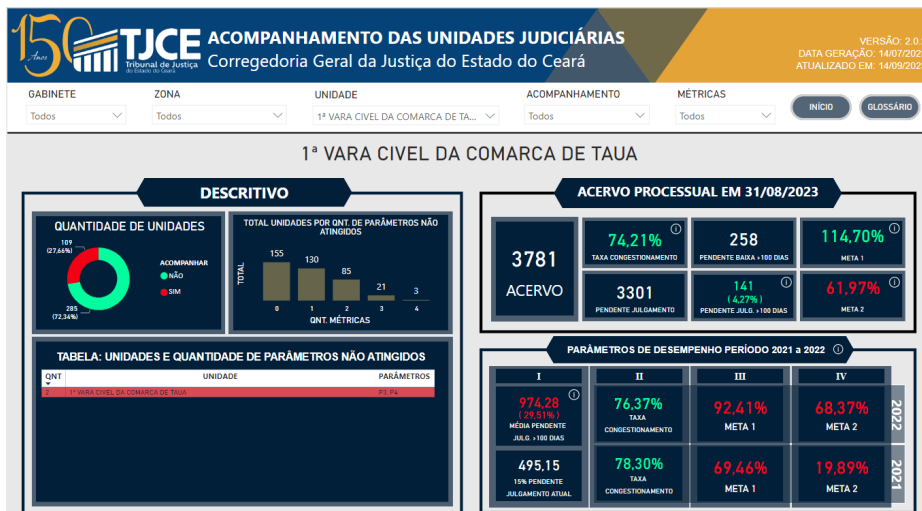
150 Anos TJCE Tribunal de Justiça do Estado do Ceará
ACOMPANHAMENTO DAS UNIDADES JUDICIÁRIAS
Corregedoria Geral da Justiça do Estado do Ceará
VERSÃO: 2.0.
DATA GERAÇÃO: 14/07/202
ATUALIZADO EM: 14/09/202

GABINETE
Todos
ZONA
Todos
UNIDADE
1ª VARA CIVEL DA COMARCA DE TA...
ACOMPANHAMENTO
Todos
MÉTRICAS
Todos
INÍCIO
GLOSSÁRIO

1ª VARA CIVEL DA COMARCA DE TAUA

DESCRITIVO

QUANTIDADE DE UNIDADES
109 (27,66%)
285 (72,34%)
ACOMPANHAR
NÃO
SIM

TOTAL UNIDADES POR QNT. DE PARÂMETROS NÃO ATINGIDOS
TOTAL
155
130
85
21
3
0
1
2
3
4
QNT. MÉTRICAS

TABELA: UNIDADES E QUANTIDADE DE PARÂMETROS NÃO ATINGIDOS
| QNT | UNIDADE | PARÂMETROS |
|---|---|---|
| 2 | 1ª VARA CIVEL DA COMARCA DE TAUA | P3, P4 |

ACERVO PROCESSUAL EM 31/08/2023
3781
ACERVO
74,21%
TAXA CONGESTIONAMENTO
258
PENDENTE BAIXA >100 DIAS
114,70%
META 1
3301
PENDENTE JULGAMENTO
141
( 4,27% )
PENDENTE JULG. >100 DIAS
61,97%
META 2

PARÂMETROS DE DESEMPENHO PERÍODO 2021 a 2022
I
II
III
IV
974,28
( 29,51% )
MÉDIA PENDENTE JULG. >100 DIAS
76,37%
TAXA CONGESTIONAMENTO
92,41%
META 1
68,37%
META 2
2022
495,15
15% PENDENTE JULGAMENTO ATUAL
78,30%
TAXA CONGESTIONAMENTO
69,46%
META 1
19,89%
META 2
2021